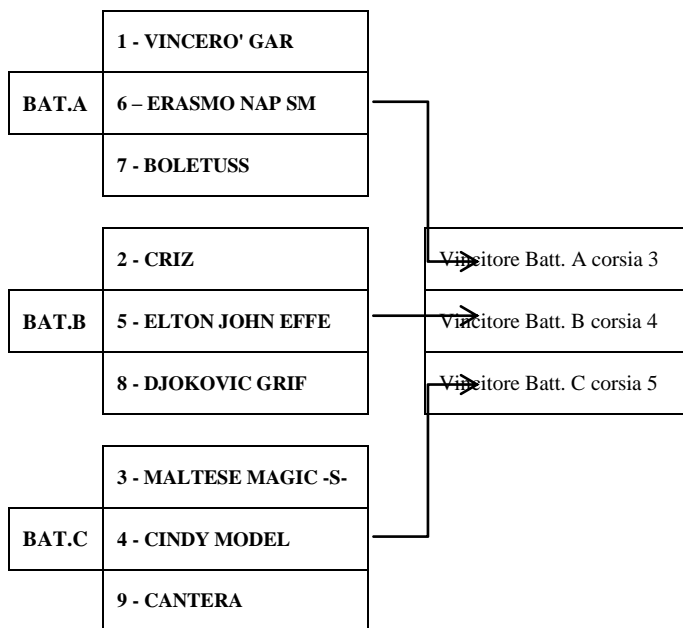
| | |
|---|---|
| | 1 - VINCERO' GAR |
| BAT.A | 6 – ERASMO NAP SM |
| | 7 - BOLETUSS |

| | |
|---|---|
| | 2 - CRIZ |
| BAT.B | 5 - ELTON JOHN EFFE |
| | 8 - DJOKOVIC GRIF |

| | |
|---|---|
| | 3 - MALTESE MAGIC -S- |
| BAT.C | 4 - CINDY MODEL |
| | 9 - CANTERA |

| |
|---|
| Vincitore Batt. A corsia 3 |
| Vincitore Batt. B corsia 4 |
| Vincitore Batt. C corsia 5 |